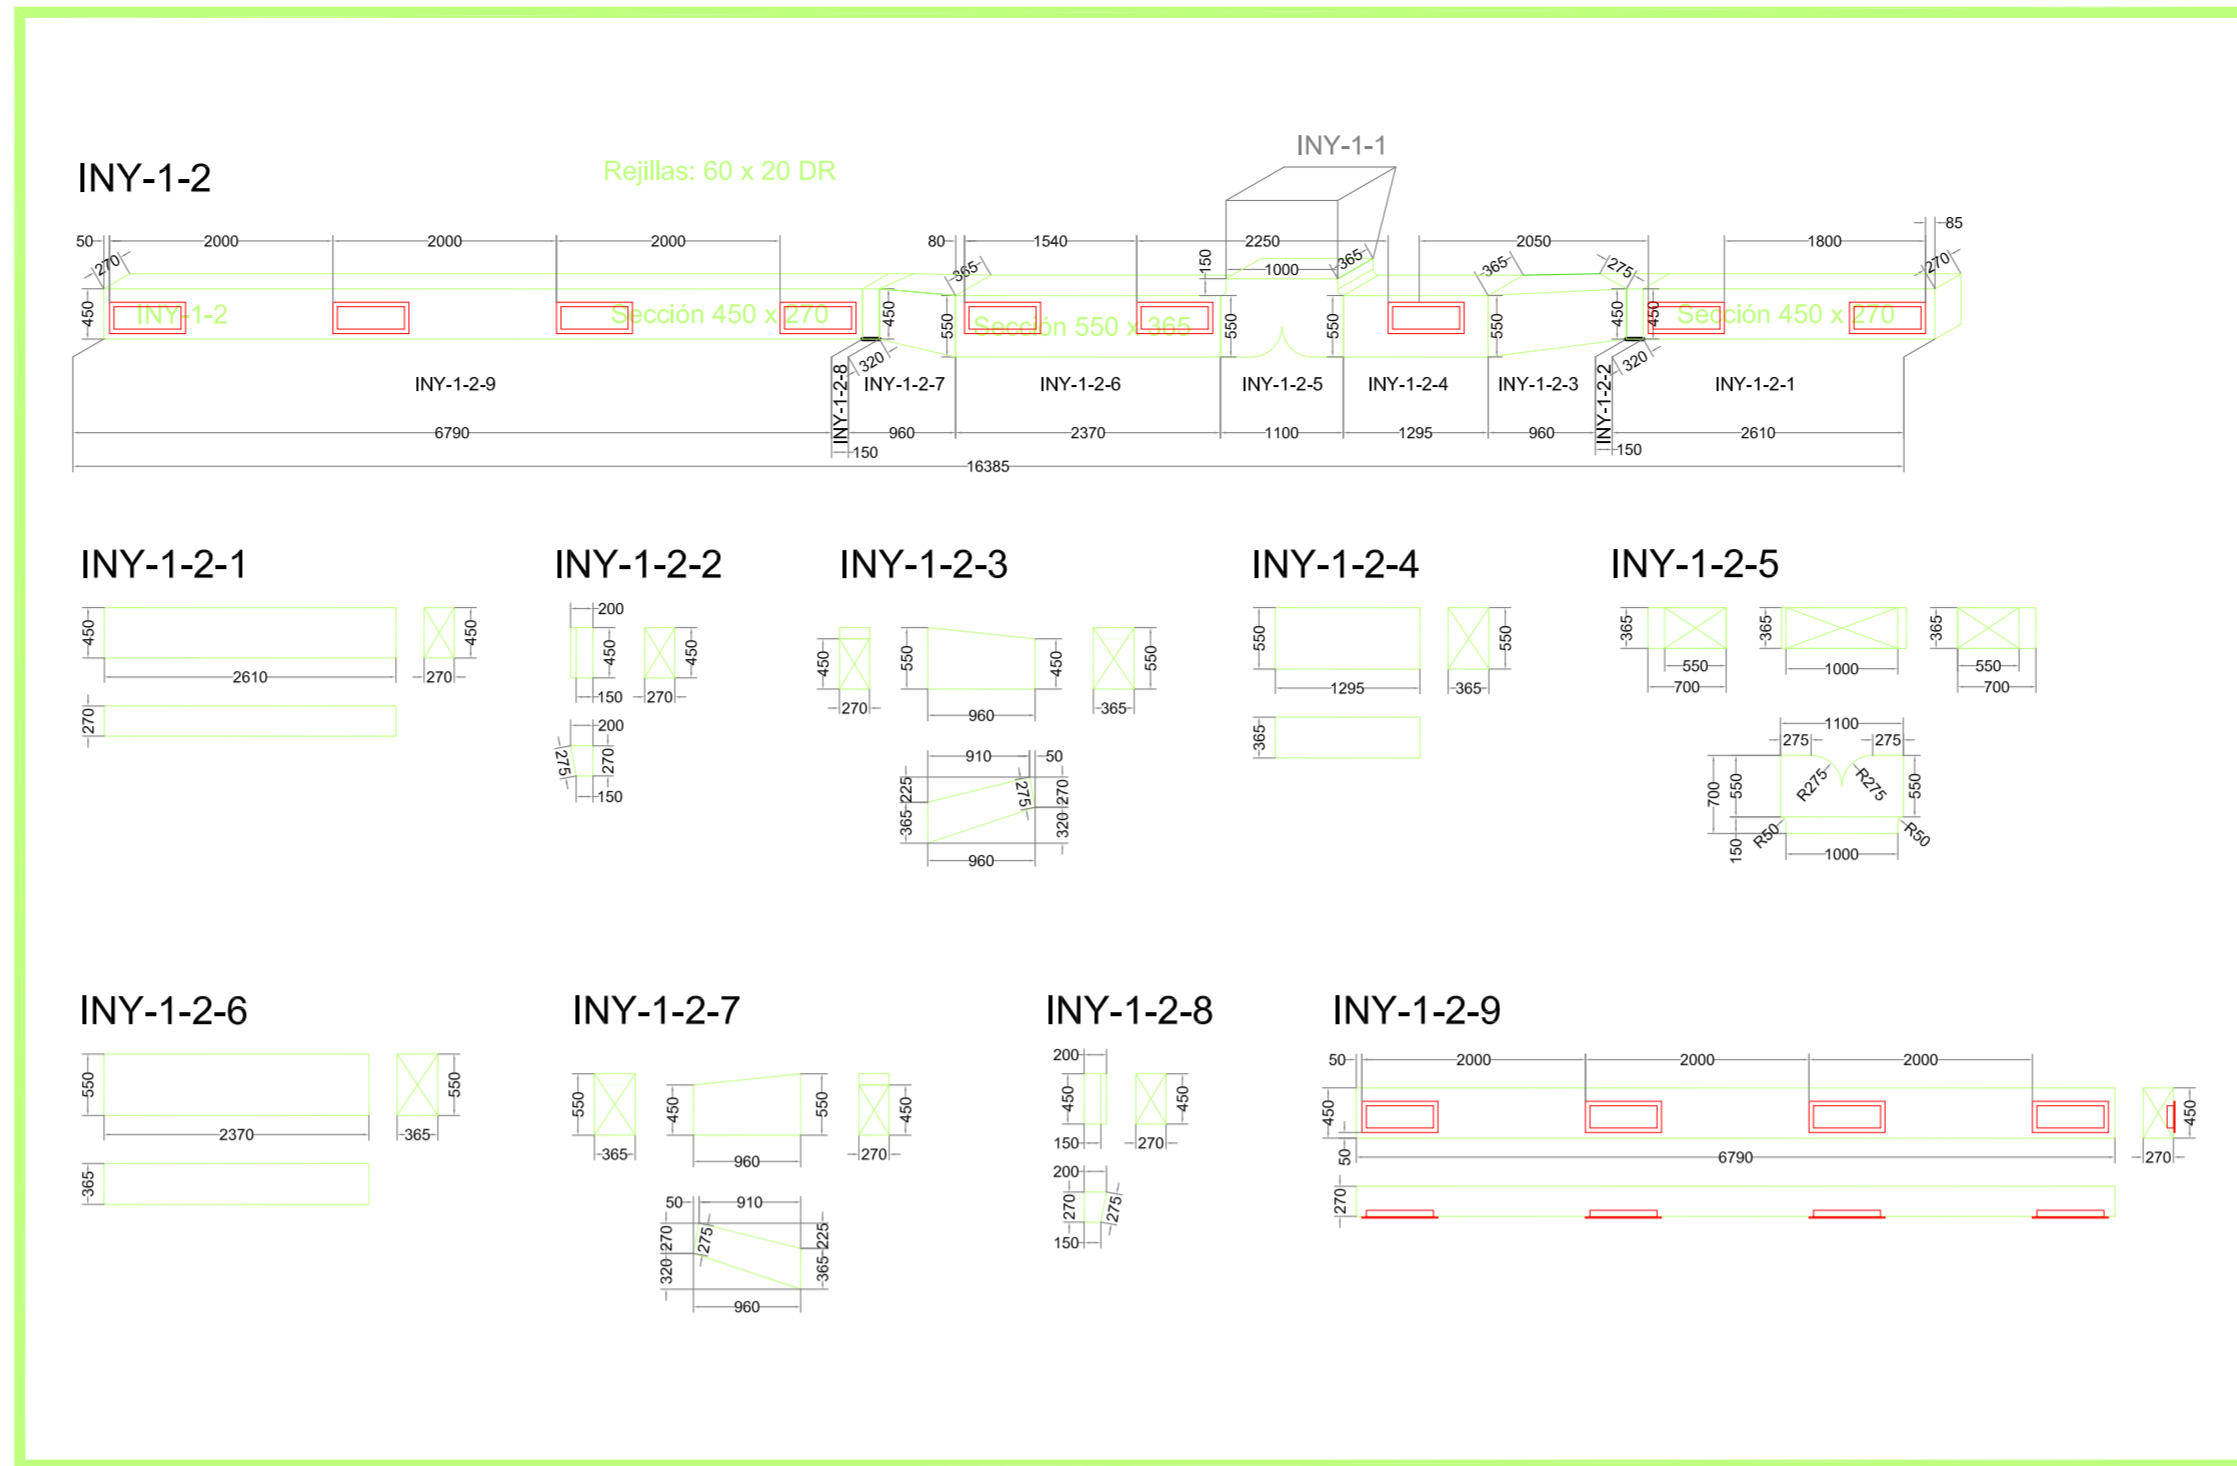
INY-1-2

Rejillas: 60 x 20 DR

INY-1-1

50 2000 2000 2000 80 1540 2250 2050 1800 85

270 365 150 1000 365 365 275 270

450 INY-1-2 Sección 450 x 270 450 550 Sección 550 x 365 550 550 550 450 450 Sección 450 x 270

320 320

INY-1-2-9 INY-1-2-8 INY-1-2-7 INY-1-2-6 INY-1-2-5 INY-1-2-4 INY-1-2-3 INY-1-2-2 INY-1-2-1

6790 960 2370 1100 1295 960 2610

150 150

16385

INY-1-2-1

450 2610 450 270

270

INY-1-2-2

200 450 450 150 270

200 275 270 150

INY-1-2-3

450 270 550 960 450 550 365

910 50 365 225 275 270 320 960

INY-1-2-4

550 1295 550 365

365

INY-1-2-5

365 550 700 365 1000 365 550 700

1100 275 275 700 550 R275 R275 550 150 R50 R50 1000

INY-1-2-6

550 2370 550 365

365

INY-1-2-7

550 365 450 960 550 450 270

50 910 270 320 275 225 365 960

INY-1-2-8

200 450 150 450 270

200 270 275 150

INY-1-2-9

50 2000 2000 2000

450 450

50 6790 270

270